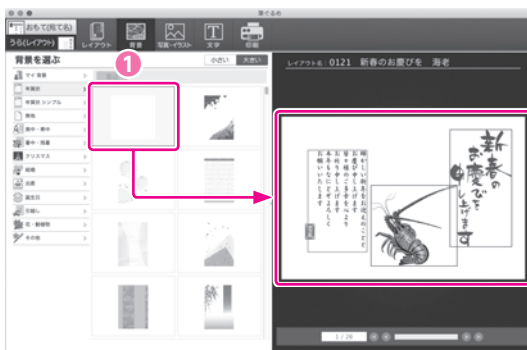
筆ぐるめ

おもて(宛て名)
うら(レイアウト)
レイアウト
背景
写真・イラスト
文字
印刷

背景を選ぶ
小さい
大きい

マイ背景
年賀状
年賀状 シンプル
寒中
喪中・寒中
喪中・挨拶
クリスマス
結婚
出産
誕生日
引越し
招・暑中見舞
その他

1

レイアウト名 0121 新春のお慶びを 海老

新春のお慶びを申し上げます

穏やかな新春をお迎えのこととお慶び申し上げます
本年も皆様のご多幸をお祈り申し上げます
今年もよろしくお願いいたします

1 / 26